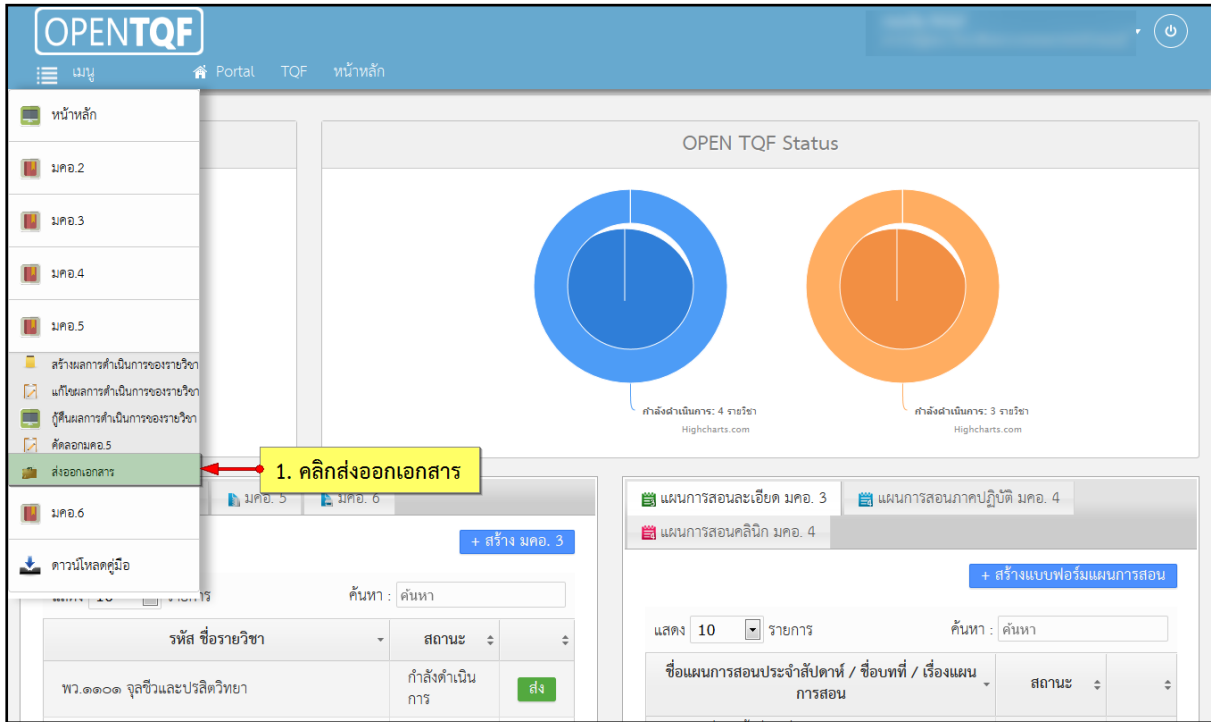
OPENTQF

เมนู Portal TQF หน้าหลัก

หน้าหลัก
มคอ.2
มคอ.3
มคอ.4
มคอ.5
สร้างผลการดำเนินการของรายวิชา
แก้ไขผลการดำเนินการของรายวิชา
กู้คืนผลการดำเนินการของรายวิชา
คัดลอกมคอ.5
ส่งออกเอกสาร
มคอ.6
ดาวน์โหลดคู่มือ

1. คลิกส่งออกเอกสาร

OPEN TQF Status

กำลังดำเนินการ: 4 รายวิชา
Highcharts.com

กำลังดำเนินการ: 3 รายวิชา
Highcharts.com

มคอ. 5 มคอ. 6

+ สร้าง มคอ. 3

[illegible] 10 รายการ
ค้นหา : ค้นหา

| รหัส ชื่อรายวิชา | สถานะ | |
|---|---|---|
| พว.๑๑๐๑ จุลชีวและปรสิตวิทยา | กำลังดำเนินการ | ส่ง |

แผนการสอนละเอียด มคอ. 3
แผนการสอนภาคปฏิบัติ มคอ. 4
แผนการสอนคลินิก มคอ. 4

+ สร้างแบบฟอร์มแผนการสอน

แสดง 10 รายการ
ค้นหา : ค้นหา

| ชื่อแผนการสอนประจำสัปดาห์ / ชื่อบทที่ / เรื่องแผนการสอน | สถานะ | |
|---|---|---|